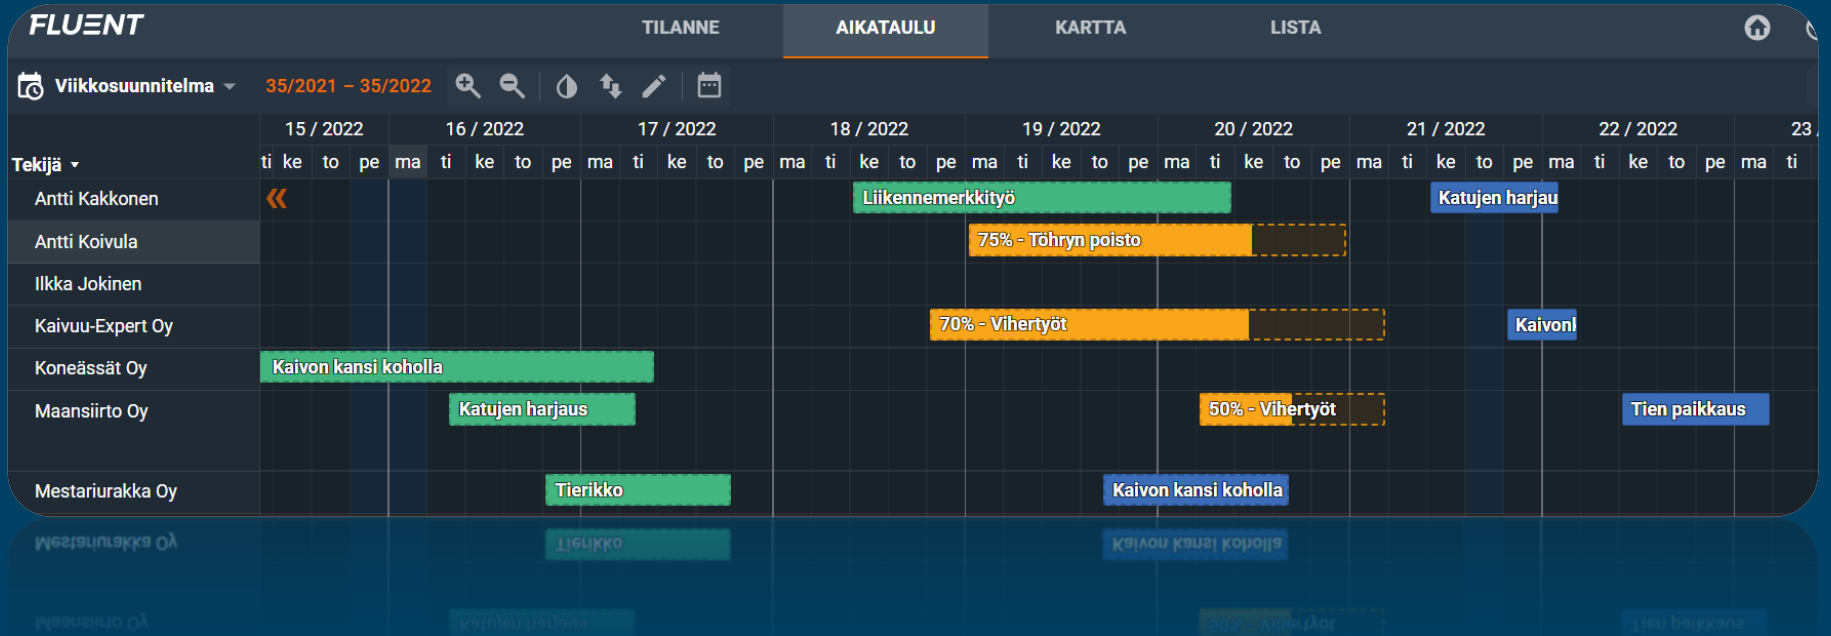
FLUENT

TILANNE AIKATAULU KARTTA LISTA

Viikkosuunnitelma 35/2021 – 35/2022

| Tekijä | 15 / 2022 | 16 / 2022 | 17 / 2022 | 18 / 2022 | 19 / 2022 | 20 / 2022 | 21 / 2022 | 22 / 2022 | 23 |
|---|---|---|---|---|---|---|---|---|---|
| | ti ke to pe | ma ti ke to pe | ma ti ke to pe | ma ti ke to pe | ma ti ke to pe | ma ti ke to pe | ma ti ke to pe | ma ti ke to pe | ma ti |
| Antti Kakkonen | « | | | Liikennemerkkityö | | | Katujen harjau | | |
| Antti Koivula | | | | | 75% - Töhryn poisto | | | | |
| Ilkka Jokinen | | | | | | | | | |
| Kaivuu-Expert Oy | | | | 70% - Vihertyöt | | | Kaivonl | | |
| Koneässät Oy | Kaivon kansi koholla | | | | | | | | |
| Maansiirto Oy | | Katujen harjaus | | | | 50% - Vihertyöt | | Tien paikkaus | |
| Mestariurakka Oy | | | Tierikko | | | Kaivon kansi koholla | | | |